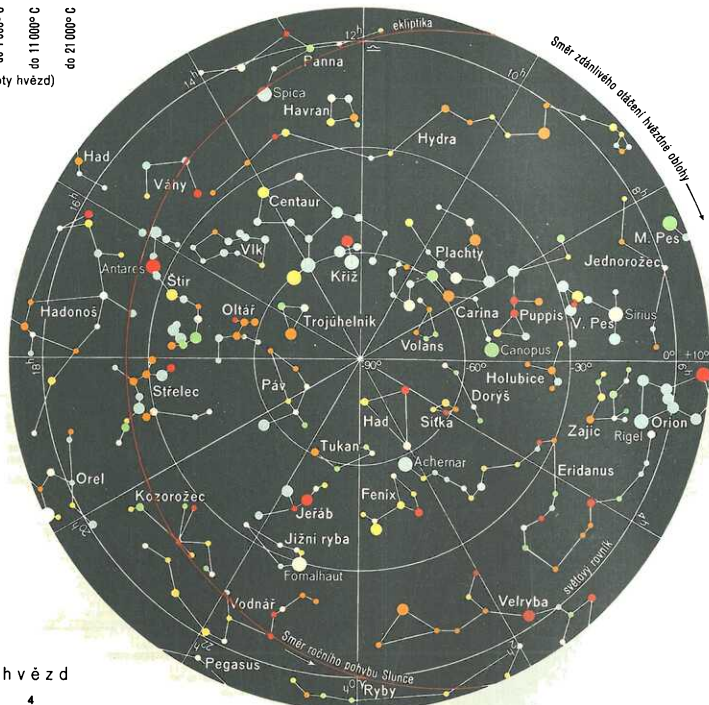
do 7 000° C
do 11 000° C
do 21 000° C
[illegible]ty hvězd)

ekliptika
12h
Panna
14h
10h
Směr zdánlivého otáčení hvězdné oblohy
Spica
Havran
Hydra
Had
8h
Váhy
16h
Centaur
M. Pes
Vlk
Kříž
Plachty
Jednorožec
Antares
Štír
Hadonoš
Oltář
Carina
Puppis
V. Pes
Sirius
Trojúhelník
18h
Volans
Canopus
0°
+10°
-90°
-60°
-30°
Páv
Holubice
6h
Střelec
Doryš
Had
Sítka
Zajíc
Rigel
Orion
Tukan
Achernar
Eridanus
Orel
Kozorožec
Fenix
Jeřáb
4h
20h
Jižní ryba
světový rovník
Fomalhaut
Vodnář
Velryba
Směr ročního pohybu Slunce
2h
22h
Pegasus
0h
Ryby
hvězd
4